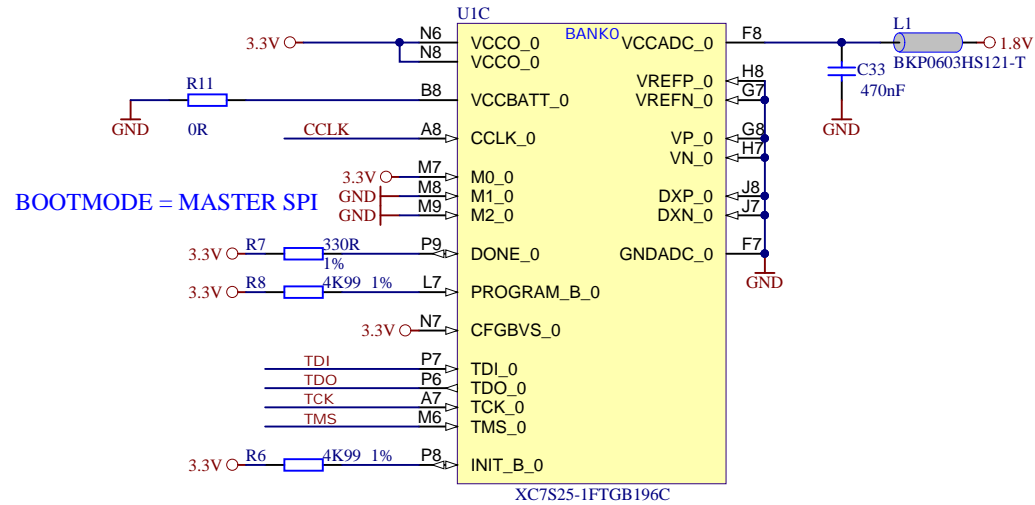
U1C
BANK0
3.3V
N6
VCCO_0
N8
VCCO_0
VCCADC_0
F8
L1
1.8V
BKP0603HS121-T
C33
470nF
GND
R11
GND
0R
B8
VCCBATT_0
VREFP_0
H8
VREFN_0
G7
CCLK
A8
CCLK_0
VP_0
G8
VN_0
H7
3.3V
M7
M0_0
GND
M8
M1_0
GND
M9
M2_0
DXP_0
J8
DXN_0
J7
BOOTMODE = MASTER SPI
3.3V
R7
330R
1%
P9
DONE_0
GNDADC_0
F7
GND
3.3V
R8
4K99 1%
L7
PROGRAM_B_0
3.3V
N7
CFGBVS_0
TDI
P7
TDI_0
TDO
P6
TDO_0
TCK
A7
TCK_0
TMS
M6
TMS_0
3.3V
R6
4K99 1%
P8
INIT_B_0
XC7S25-1FTGB196C